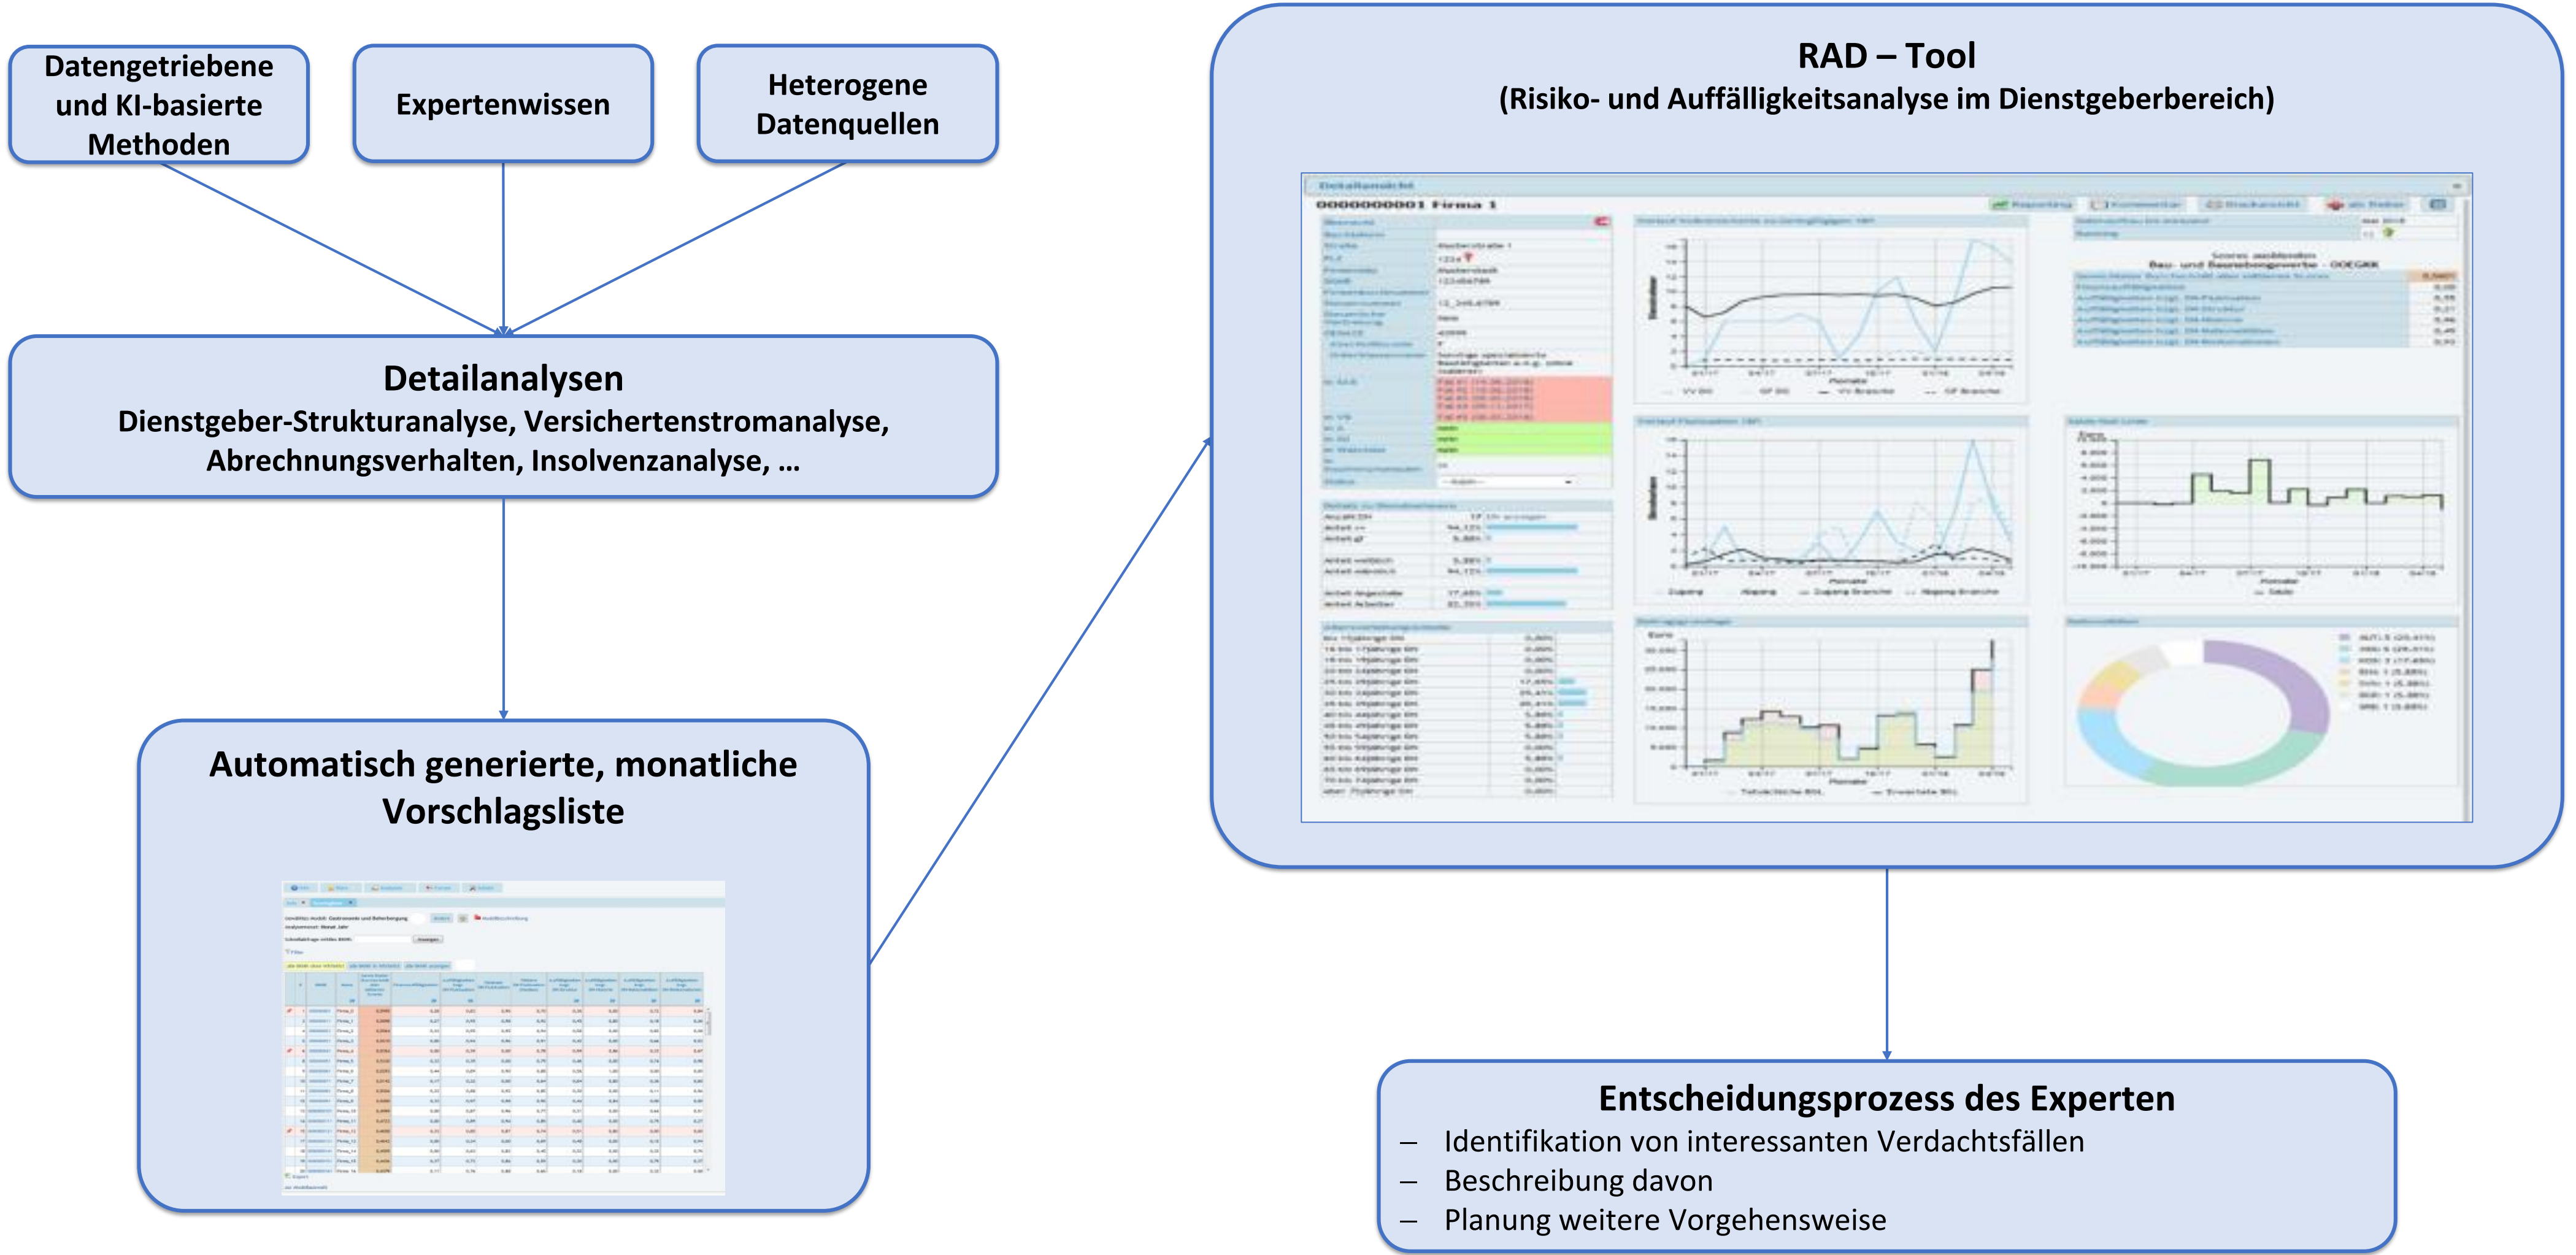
Datengetriebene und KI-basierte Methoden

Expertenwissen

Heterogene Datenquellen

Detailanalysen
Dienstgeber-Strukturanalyse, Versichertenstromanalyse, Abrechnungsverhalten, Insolvenzanalyse, …

Automatisch generierte, monatliche Vorschlagsliste

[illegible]

RAD – Tool
(Risiko- und Auffälligkeitsanalyse im Dienstgeberbereich)

Detailansicht
0000000001 Firma 1

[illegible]

Entscheidungsprozess des Experten
– Identifikation von interessanten Verdachtsfällen
– Beschreibung davon
– Planung weitere Vorgehensweise